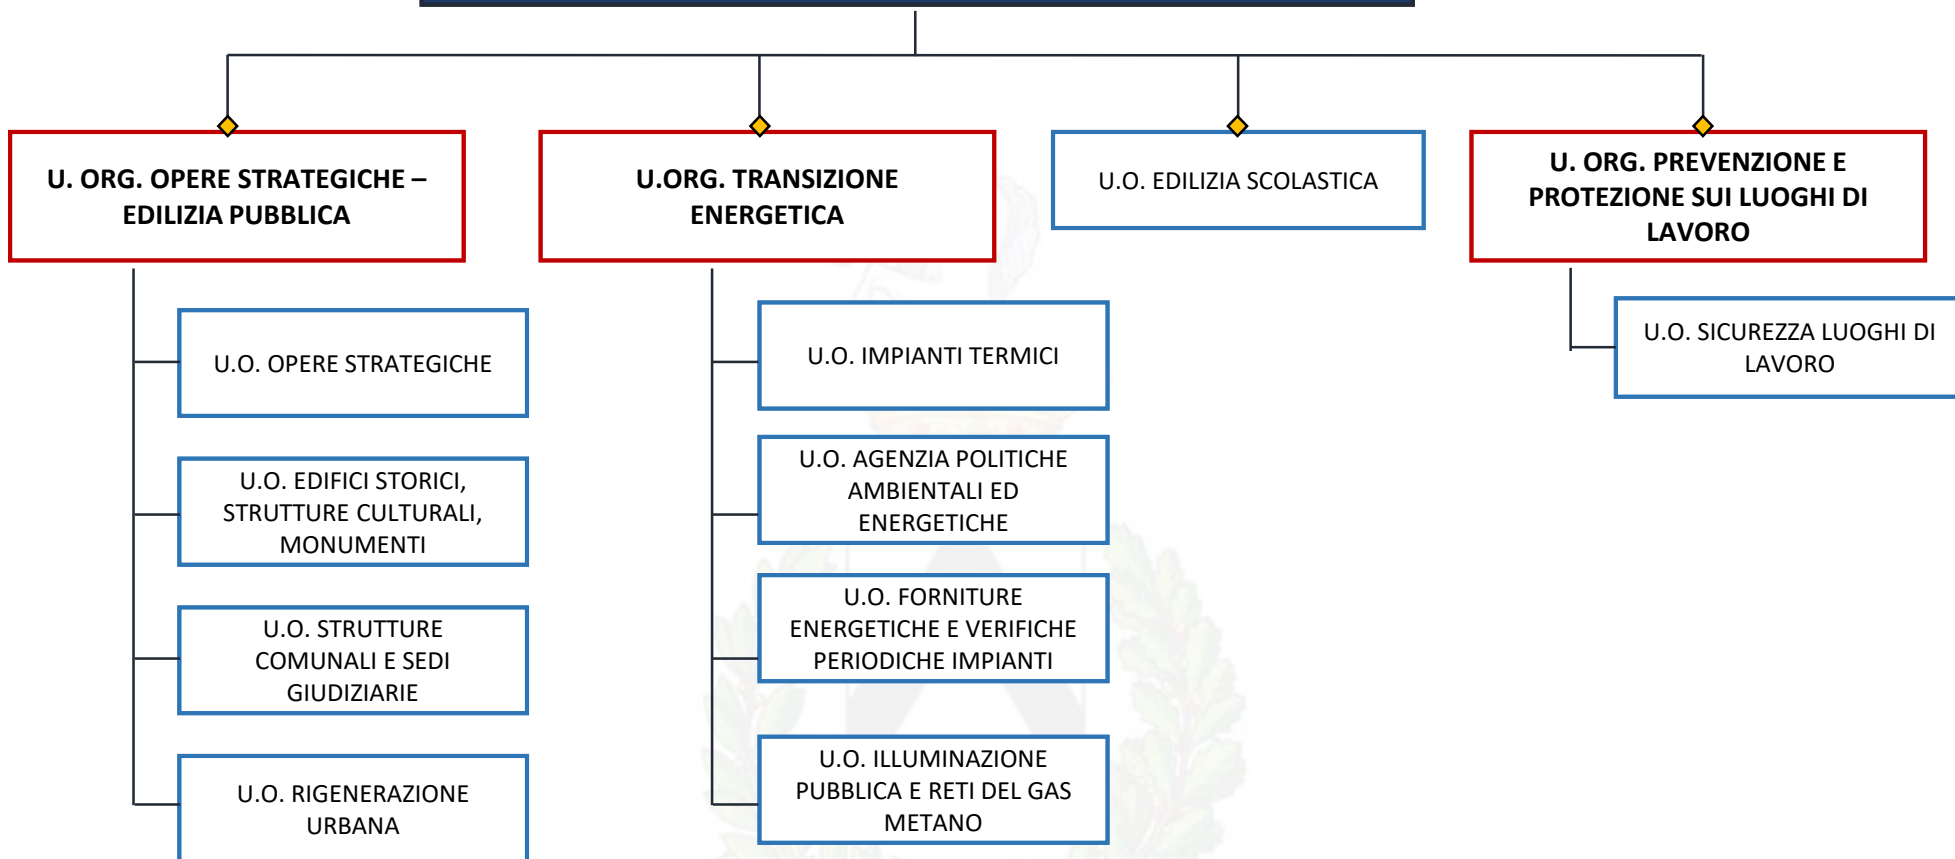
U. ORG. OPERE STRATEGICHE – EDILIZIA PUBBLICA

U.ORG. TRANSIZIONE ENERGETICA

U.O. EDILIZIA SCOLASTICA

U. ORG. PREVENZIONE E PROTEZIONE SUI LUOGHI DI LAVORO

U.O. OPERE STRATEGICHE

U.O. EDIFICI STORICI, STRUTTURE CULTURALI, MONUMENTI

U.O. STRUTTURE COMUNALI E SEDI GIUDIZIARIE

U.O. RIGENERAZIONE URBANA

U.O. IMPIANTI TERMICI

U.O. AGENZIA POLITICHE AMBIENTALI ED ENERGETICHE

U.O. FORNITURE ENERGETICHE E VERIFICHE PERIODICHE IMPIANTI

U.O. ILLUMINAZIONE PUBBLICA E RETI DEL GAS METANO

U.O. SICUREZZA LUOGHI DI LAVORO